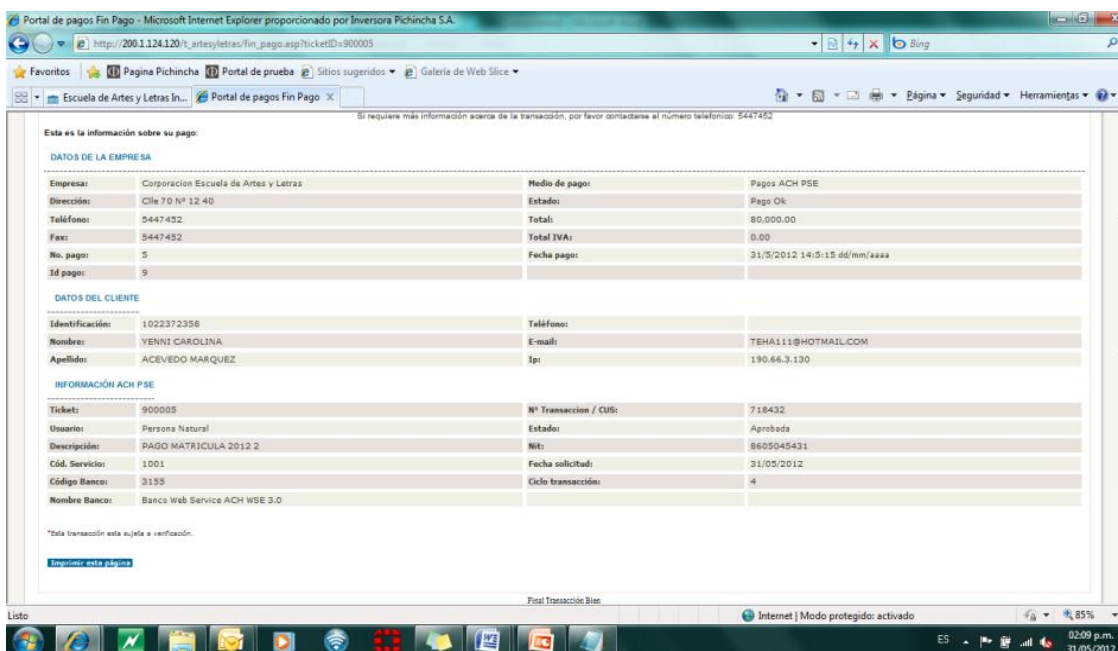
Portal de pagos Fin Pago - Microsoft Internet Explorer proporcionado por Inversora Pichincha S.A.

http://200.1.124.120/t_artesyletras/fin_pago.asp?ticketID=900005

Bing

Favoritos | Pagina Pichincha | Portal de prueba | Sitios sugeridos ▾ | Galería de Web Slice ▾

Escuela de Artes y Letras In... | Portal de pagos Fin Pago ×

Página ▾ Seguridad ▾ Herramientas ▾

Si requiere más información acerca de la transacción, por favor contactarse al número telefonico: 5447452

Esta es la información sobre su pago:

DATOS DE LA EMPRESA

| | | | |
|---|---|---|---|
| Empresa: | Corporacion Escuela de Artes y Letras | Medio de pago: | Pagos ACH PSE |
| Dirección: | Clle 70 Nº 12 40 | Estado: | Pago Ok |
| Teléfono: | 5447452 | Total: | 80.000.00 |
| Fax: | 5447452 | Total IVA: | 0.00 |
| No. pago: | 5 | Fecha pago: | 31/5/2012 14:5:15 dd/mm/aaaa |
| Id pago: | 9 | | |

DATOS DEL CLIENTE

| | | | |
|---|---|---|---|
| Identificación: | 1022372358 | Teléfono: | |
| Nombre: | YENNI CAROLINA | E-mail: | TEHA111@HOTMAIL.COM |
| Apellido: | ACEVEDO MARQUEZ | Ip: | 190.66.3.130 |

INFORMACIÓN ACH PSE

| | | | |
|---|---|---|---|
| Ticket: | 900005 | Nº Transaccion / CUS: | 718432 |
| Usuario: | Persona Natural | Estado: | Aprobada |
| Descripción: | PAGO MATRICULA 2012 2 | Nit: | 8605045431 |
| Cód. Servicio: | 1001 | Fecha solicitud: | 31/05/2012 |
| Código Banco: | 3155 | Ciclo transacción: | 4 |
| Nombre Banco: | Banco Web Service ACH WSE 3.0 | | |

*Esta transacción esta sujeta a verificación.

Imprimir esta página

Final Transacción Bien

Listo

Internet | Modo protegido: activado

85%

ES

02:09 p.m.
31/05/2012